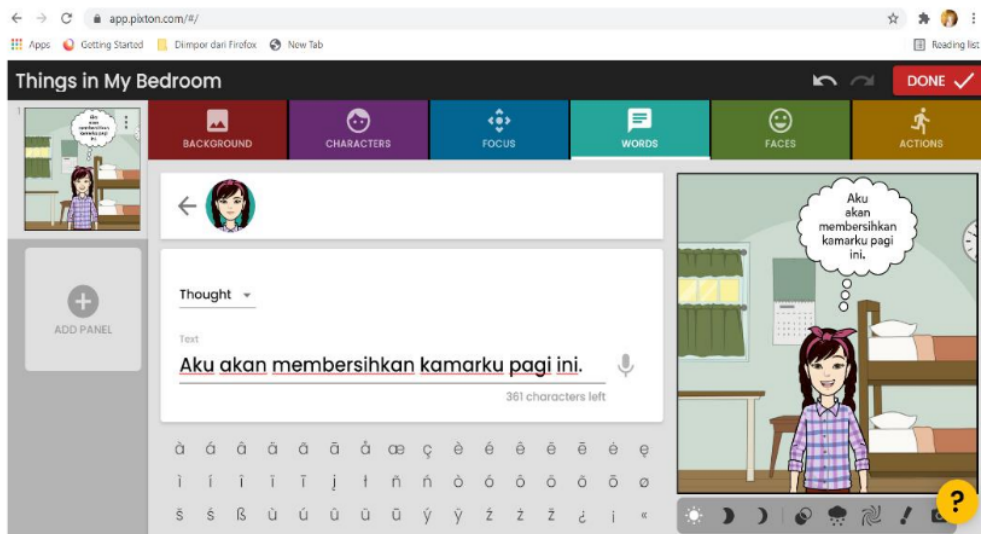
app.pixton.com/#/

Apps Getting Started Diimpor dari Firefox New Tab Reading list

Things in My Bedroom DONE ✓

1

Aku akan membersihkan kamarku pagi ini.

BACKGROUND CHARACTERS FOCUS WORDS FACES ACTIONS

ADD PANEL

Thought

Text

Aku akan membersihkan kamarku pagi ini.

361 characters left

à á â ä ã ā ǎ œ ç è é ê ë ē ė ę

ì í î ï ī į ł ñ ń ò ó ô ö õ ō ø

š ś ß ù ú û ü ū ý ŷ ź ż ž ¿ ¡ «

Aku akan membersihkan kamarku pagi ini.

?